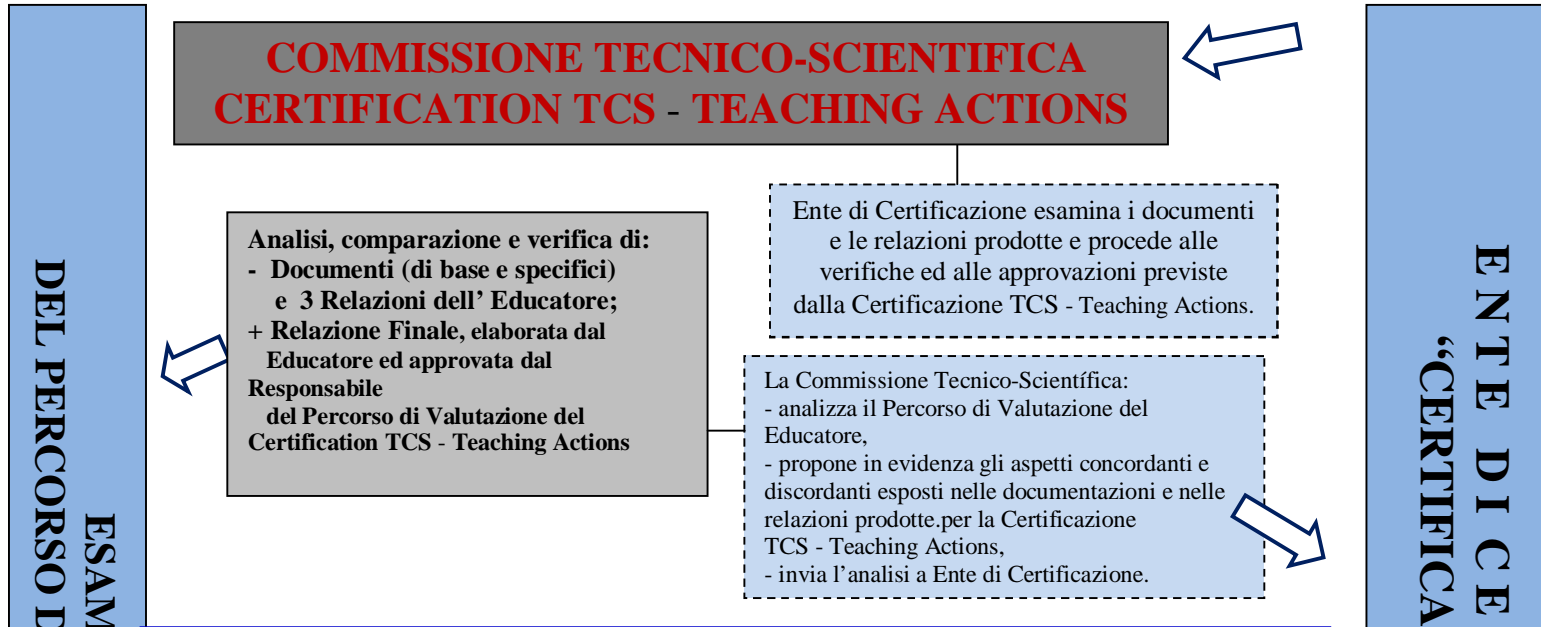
COMMISSIONE TECNICO-SCIENTIFICA
CERTIFICATION TCS - TEACHING ACTIONS

ESAM
DEL PERCORSO D

Analisi, comparazione e verifica di:
- Documenti (di base e specifici) e 3 Relazioni dell' Educatore;
+ Relazione Finale, elaborata dal Educatore ed approvata dal Responsabile del Percorso di Valutazione del Certification TCS - Teaching Actions

Ente di Certificazione esamina i documenti e le relazioni prodotte e procede alle verifiche ed alle approvazioni previste dalla Certificazione TCS - Teaching Actions.

La Commissione Tecnico-Scientifica:
- analizza il Percorso di Valutazione del Educatore,
- propone in evidenza gli aspetti concordanti e discordanti esposti nelle documentazioni e nelle relazioni prodotte.per la Certificazione TCS - Teaching Actions,
- invia l'analisi a Ente di Certificazione.

E N T E D I C E
"CERTIFICA